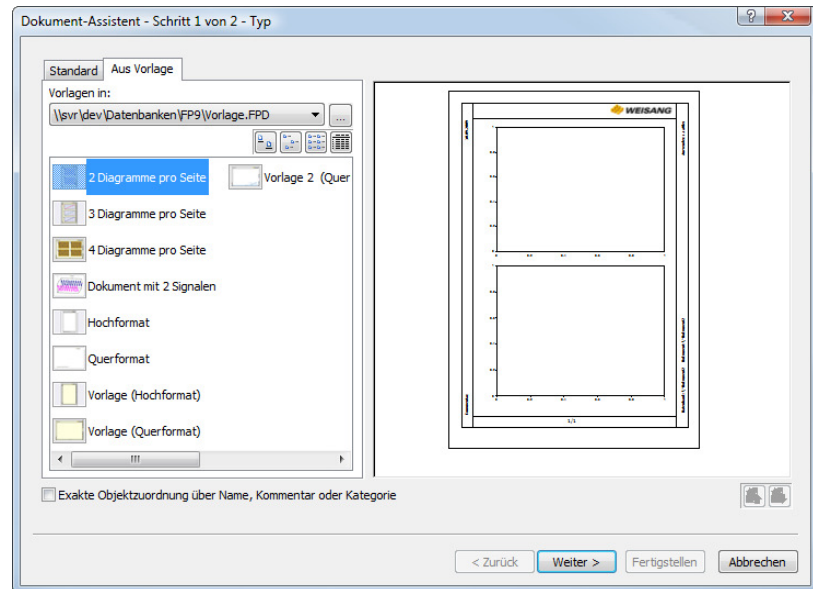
Dokument-Assistent - Schritt 1 von 2 - Typ

?

Standard | Aus Vorlage

Vorlagen in:

\\svr\dev\Datenbanken\FP9\Vorlage.FPD

...

2 Diagramme pro Seite

Vorlage 2 (Quer

3 Diagramme pro Seite

4 Diagramme pro Seite

Dokument mit 2 Signalen

Hochformat

Querformat

Vorlage (Hochformat)

Vorlage (Querformat)

WEISANG

1/1

Exakte Objektzuordnung über Name, Kommentar oder Kategorie

< Zurück | Weiter > | Fertigstellen | Abbrechen